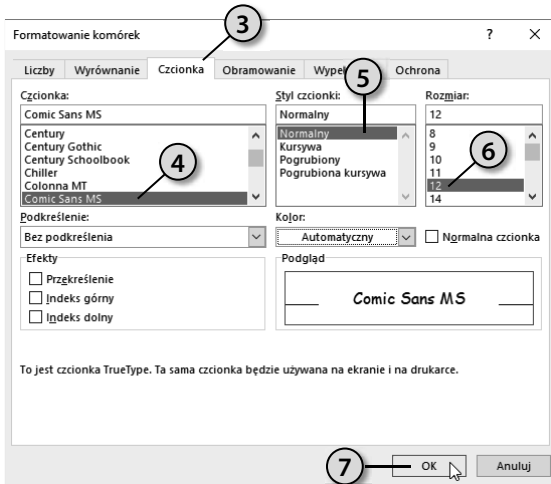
Formatowanie komórek

?

×

3

Liczby

Wyrównanie

Czcionka

Obramowanie

Wypeł

5

Ochrona

Czcionka:

Comic Sans MS

Century
Century Gothic
Century Schoolbook
Chiller
Colonna MT
Comic Sans MS

4

Styl czcionki:

Normalny

Normalny
Kursywa
Pogrubiony
Pogrubiona kursywa

Rozmiar:

12

8
9
10
11
12
14

6

Podkreślenie:

Bez podkreślenia

Kolor:

Automatyczny

Normalna czcionka

Efekty

Przekreślenie

Indeks górny

Indeks dolny

Podgląd

Comic Sans MS

To jest czcionka TrueType. Ta sama czcionka będzie używana na ekranie i na drukarce.

7

OK

Anuluj